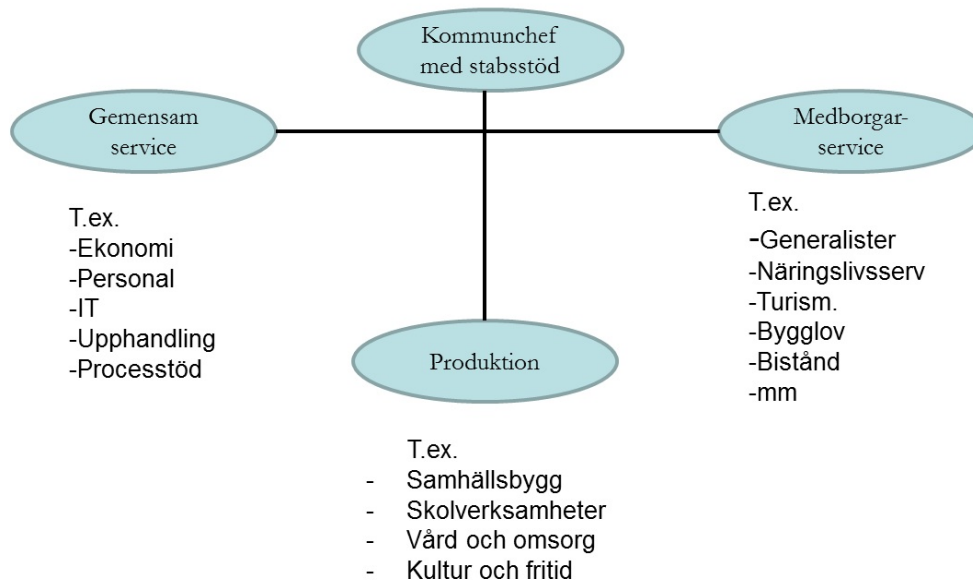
Kommunchef med stabsstöd

Gemensam service

Medborgarservice

T.ex.
-Ekonomi
-Personal
-IT
-Upphandling
-Processtöd

T.ex.
-Generalister
-Näringslivsserv
-Turism.
-Bygglov
-Bistånd
-mm

Produktion

T.ex.
- Samhällsbygg
- Skolverksamheter
- Vård och omsorg
- Kultur och fritid